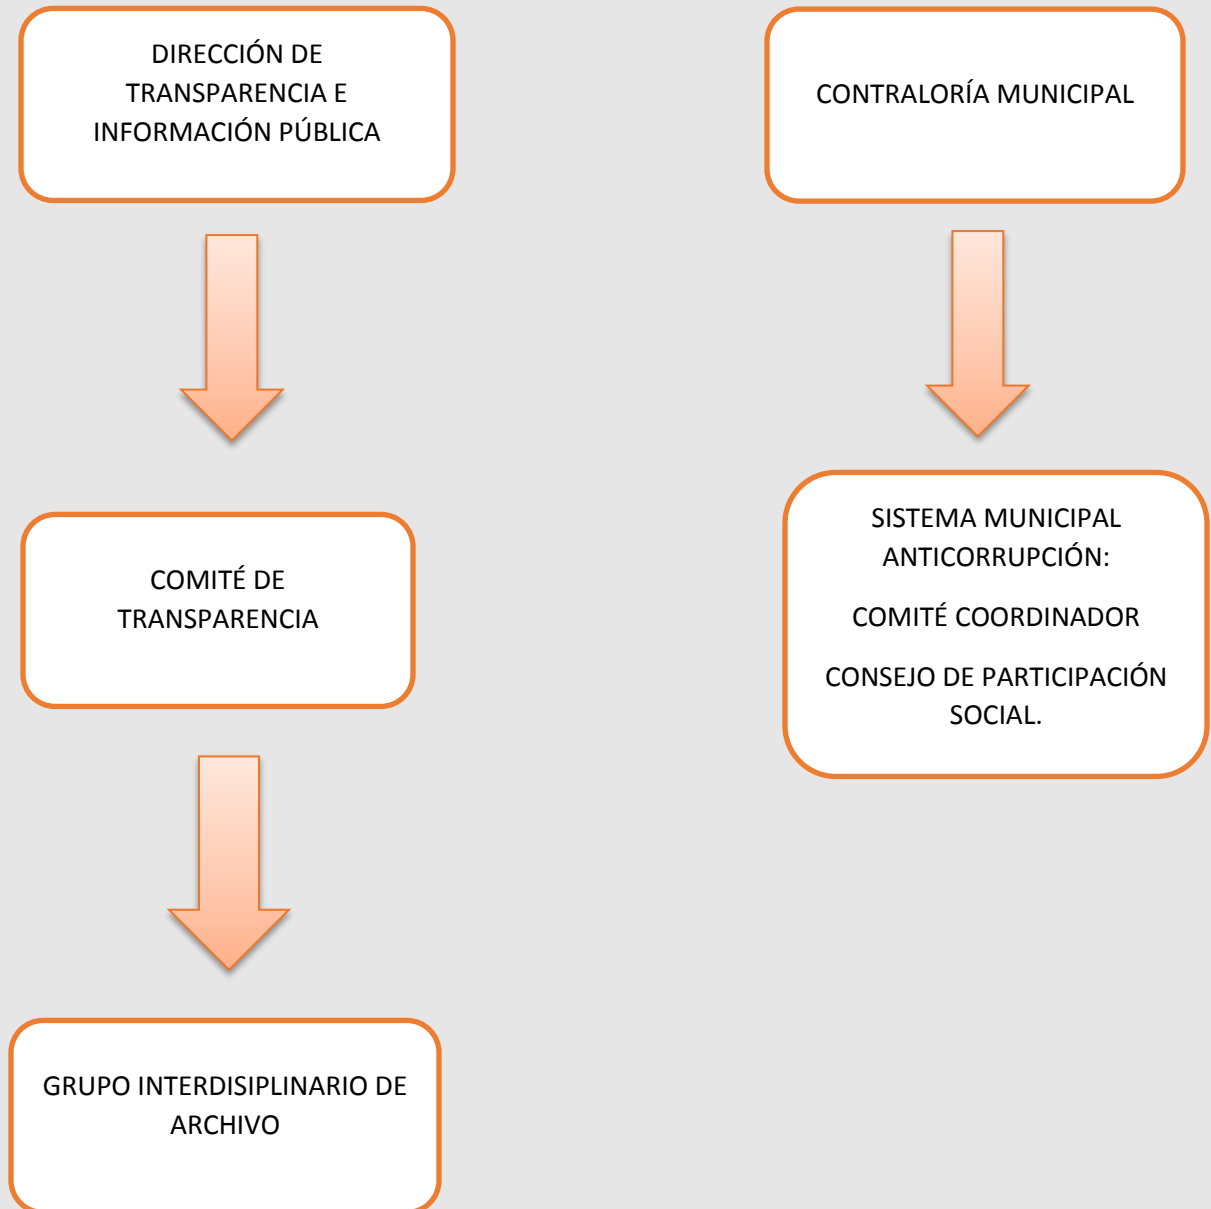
DIRECCIÓN DE TRANSPARENCIA E INFORMACIÓN PÚBLICA

COMITÉ DE TRANSPARENCIA

GRUPO INTERDISIPLINARIO DE ARCHIVO

CONTRALORÍA MUNICIPAL

SISTEMA MUNICIPAL ANTICORRUPCIÓN:

COMITÉ COORDINADOR

CONSEJO DE PARTICIPACIÓN SOCIAL.